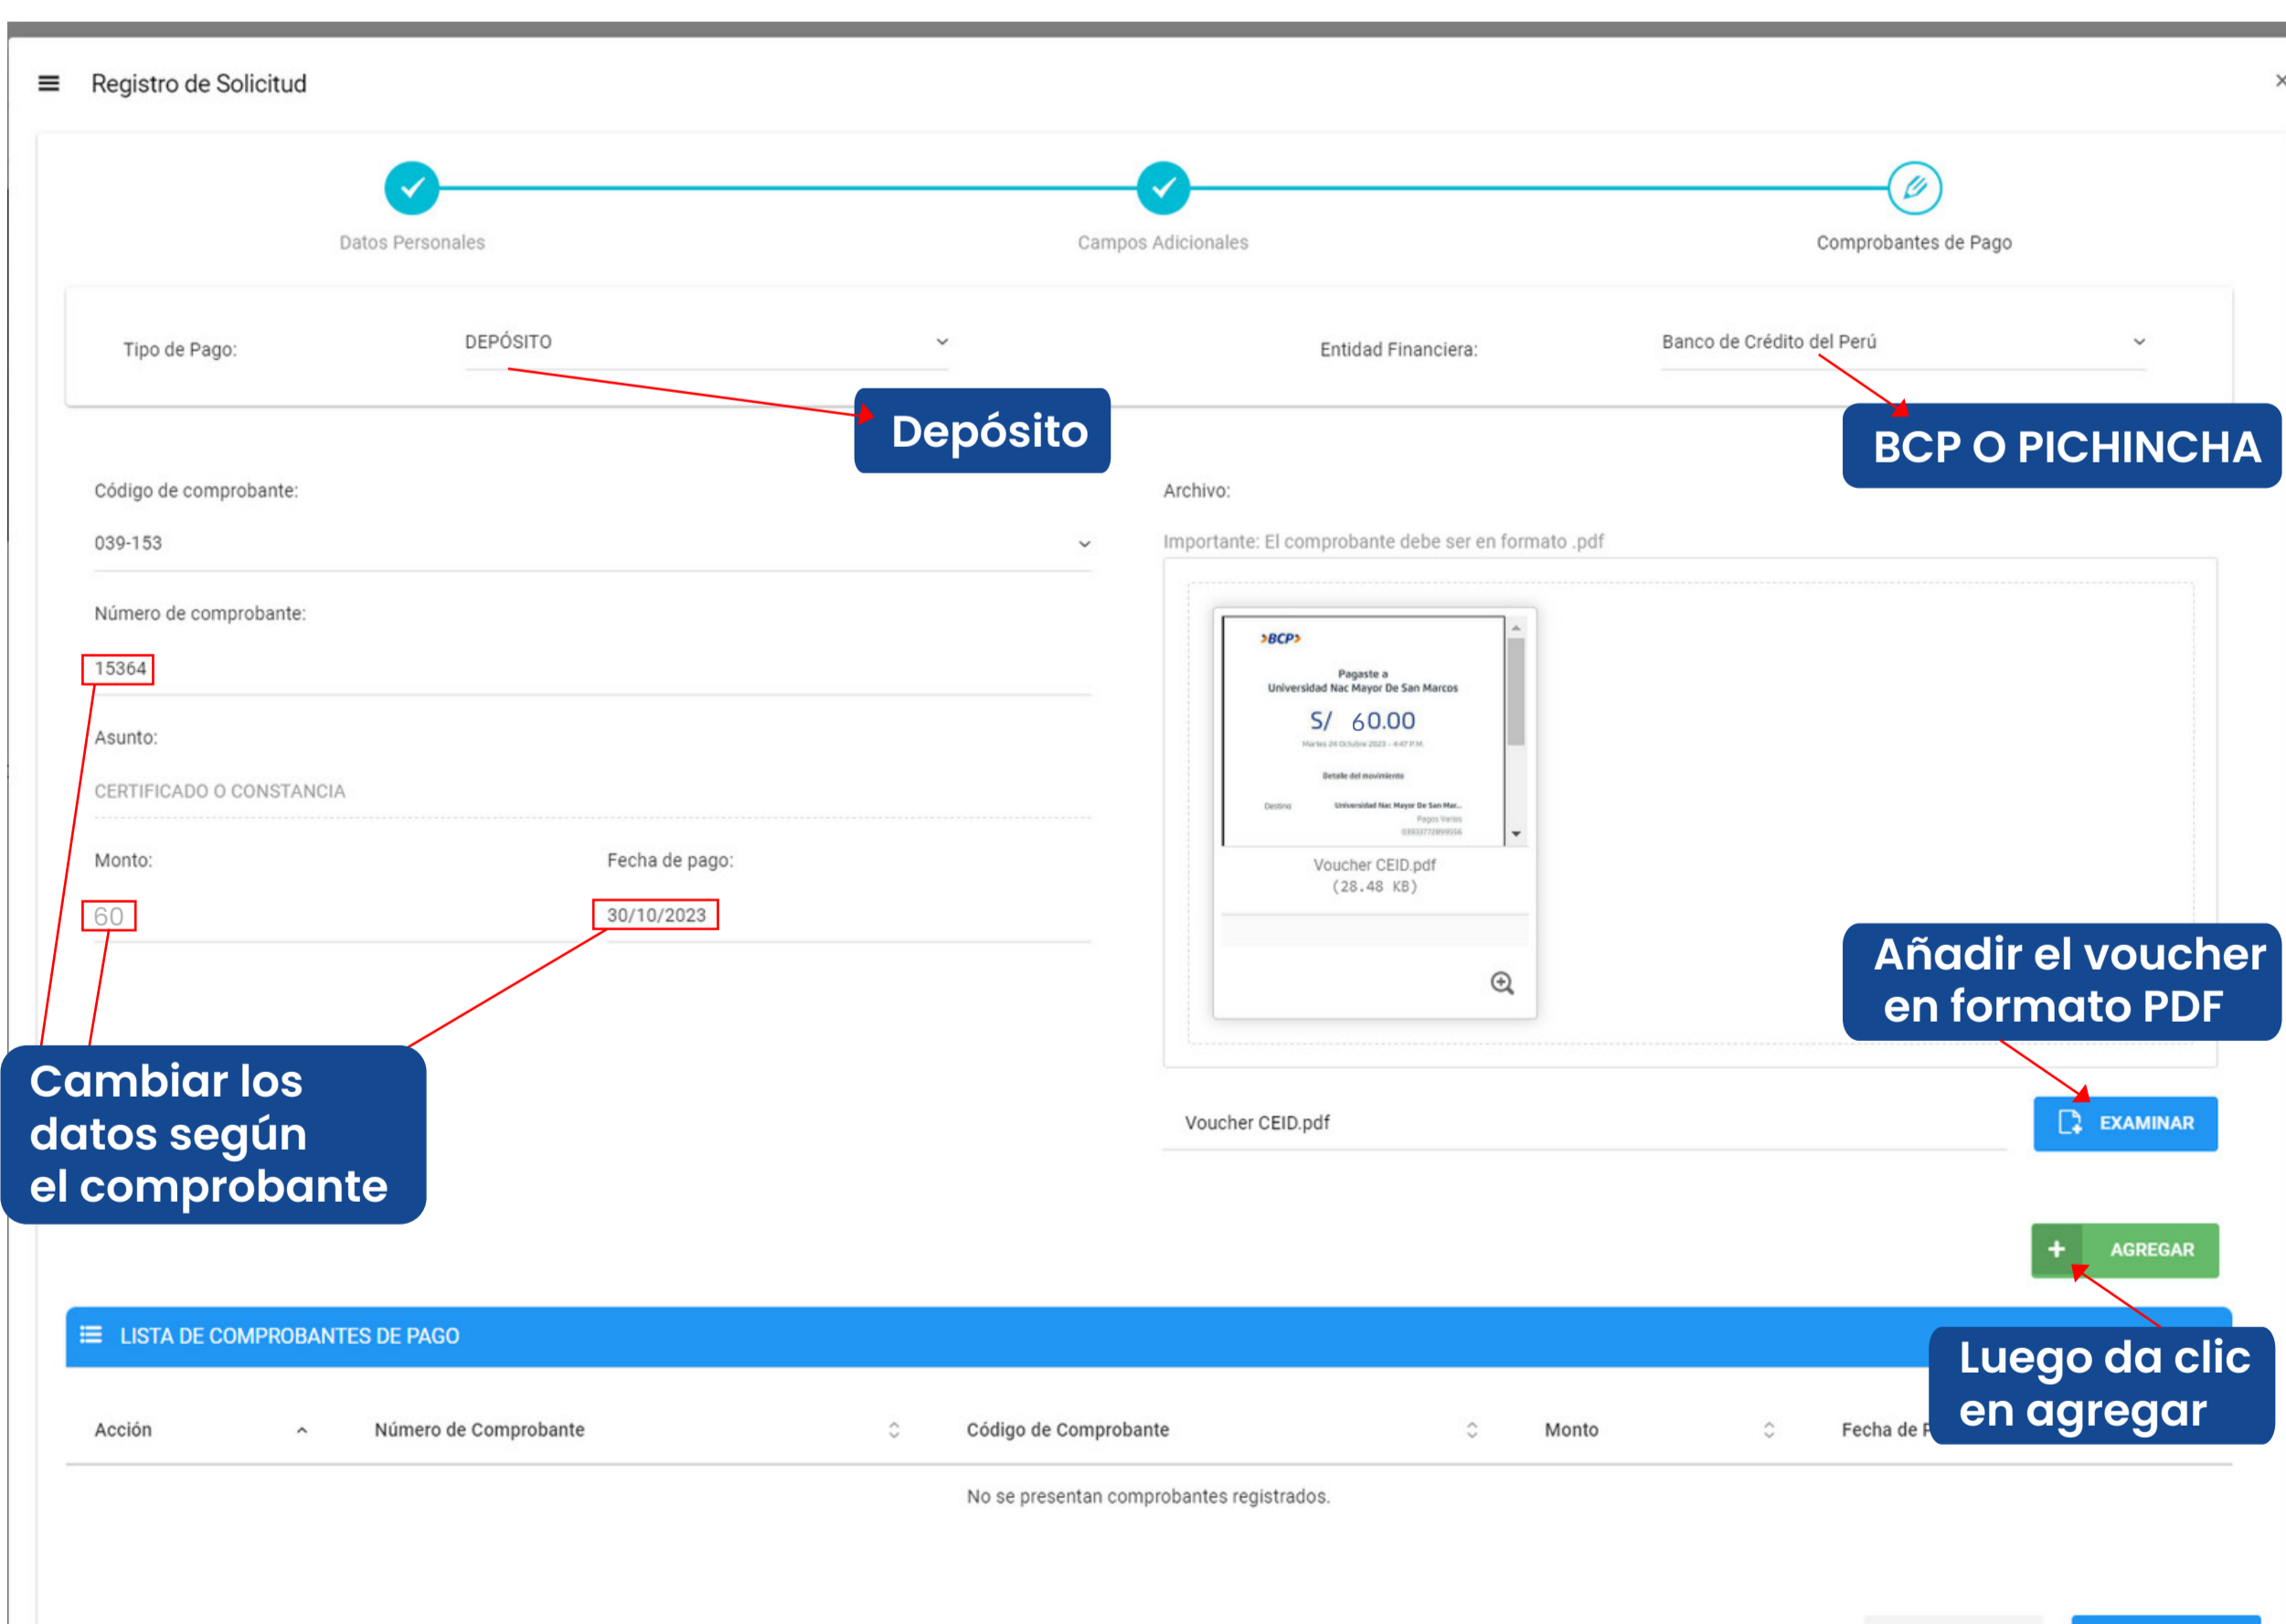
Registro de Solicitud

×

Datos Personales

Campos Adicionales

Comprobantes de Pago

Tipo de Pago: DEPÓSITO

Entidad Financiera: Banco de Crédito del Perú

Depósito

BCP O PICHINCHA

Código de comprobante:

039-153

Número de comprobante:

15364

Asunto:

CERTIFICADO O CONSTANCIA

Monto:

60

Fecha de pago:

30/10/2023

Archivo:

Importante: El comprobante debe ser en formato .pdf

>BCP>

Pagaste a Universidad Nac Mayor De San Marcos

S/ 60.00

Martes 24 Octubre 2023 - 4:47 P.M.

Detalle del movimiento

Destino Universidad Nac Mayor De San Mar...

Pagos Varios

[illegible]

Voucher CEID.pdf (28.48 KB)

Añadir el voucher en formato PDF

Voucher CEID.pdf

EXAMINAR

Cambiar los datos según el comprobante

+ AGREGAR

LISTA DE COMPROBANTES DE PAGO

Luego da clic en agregar

| Acción | Número de Comprobante | Código de Comprobante | Monto | Fecha de P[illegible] |
|---|---|---|---|---|

No se presentan comprobantes registrados.